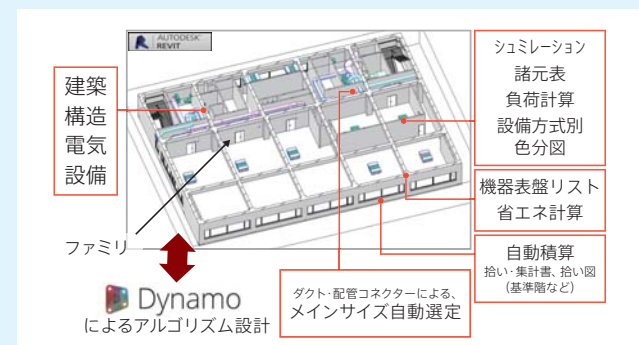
AUTODESK REVIT

建築
構造
電気
設備

シュミレーション
諸元表
負荷計算
設備方式別
色分図

機器表盤リスト
省エネ計算

ファミリ

自動積算
拾い・集計書、拾い図
(基準階など)

Dynamo
によるアルゴリズム設計

ダクト・配管コネクターによる、
メインサイズ自動選定